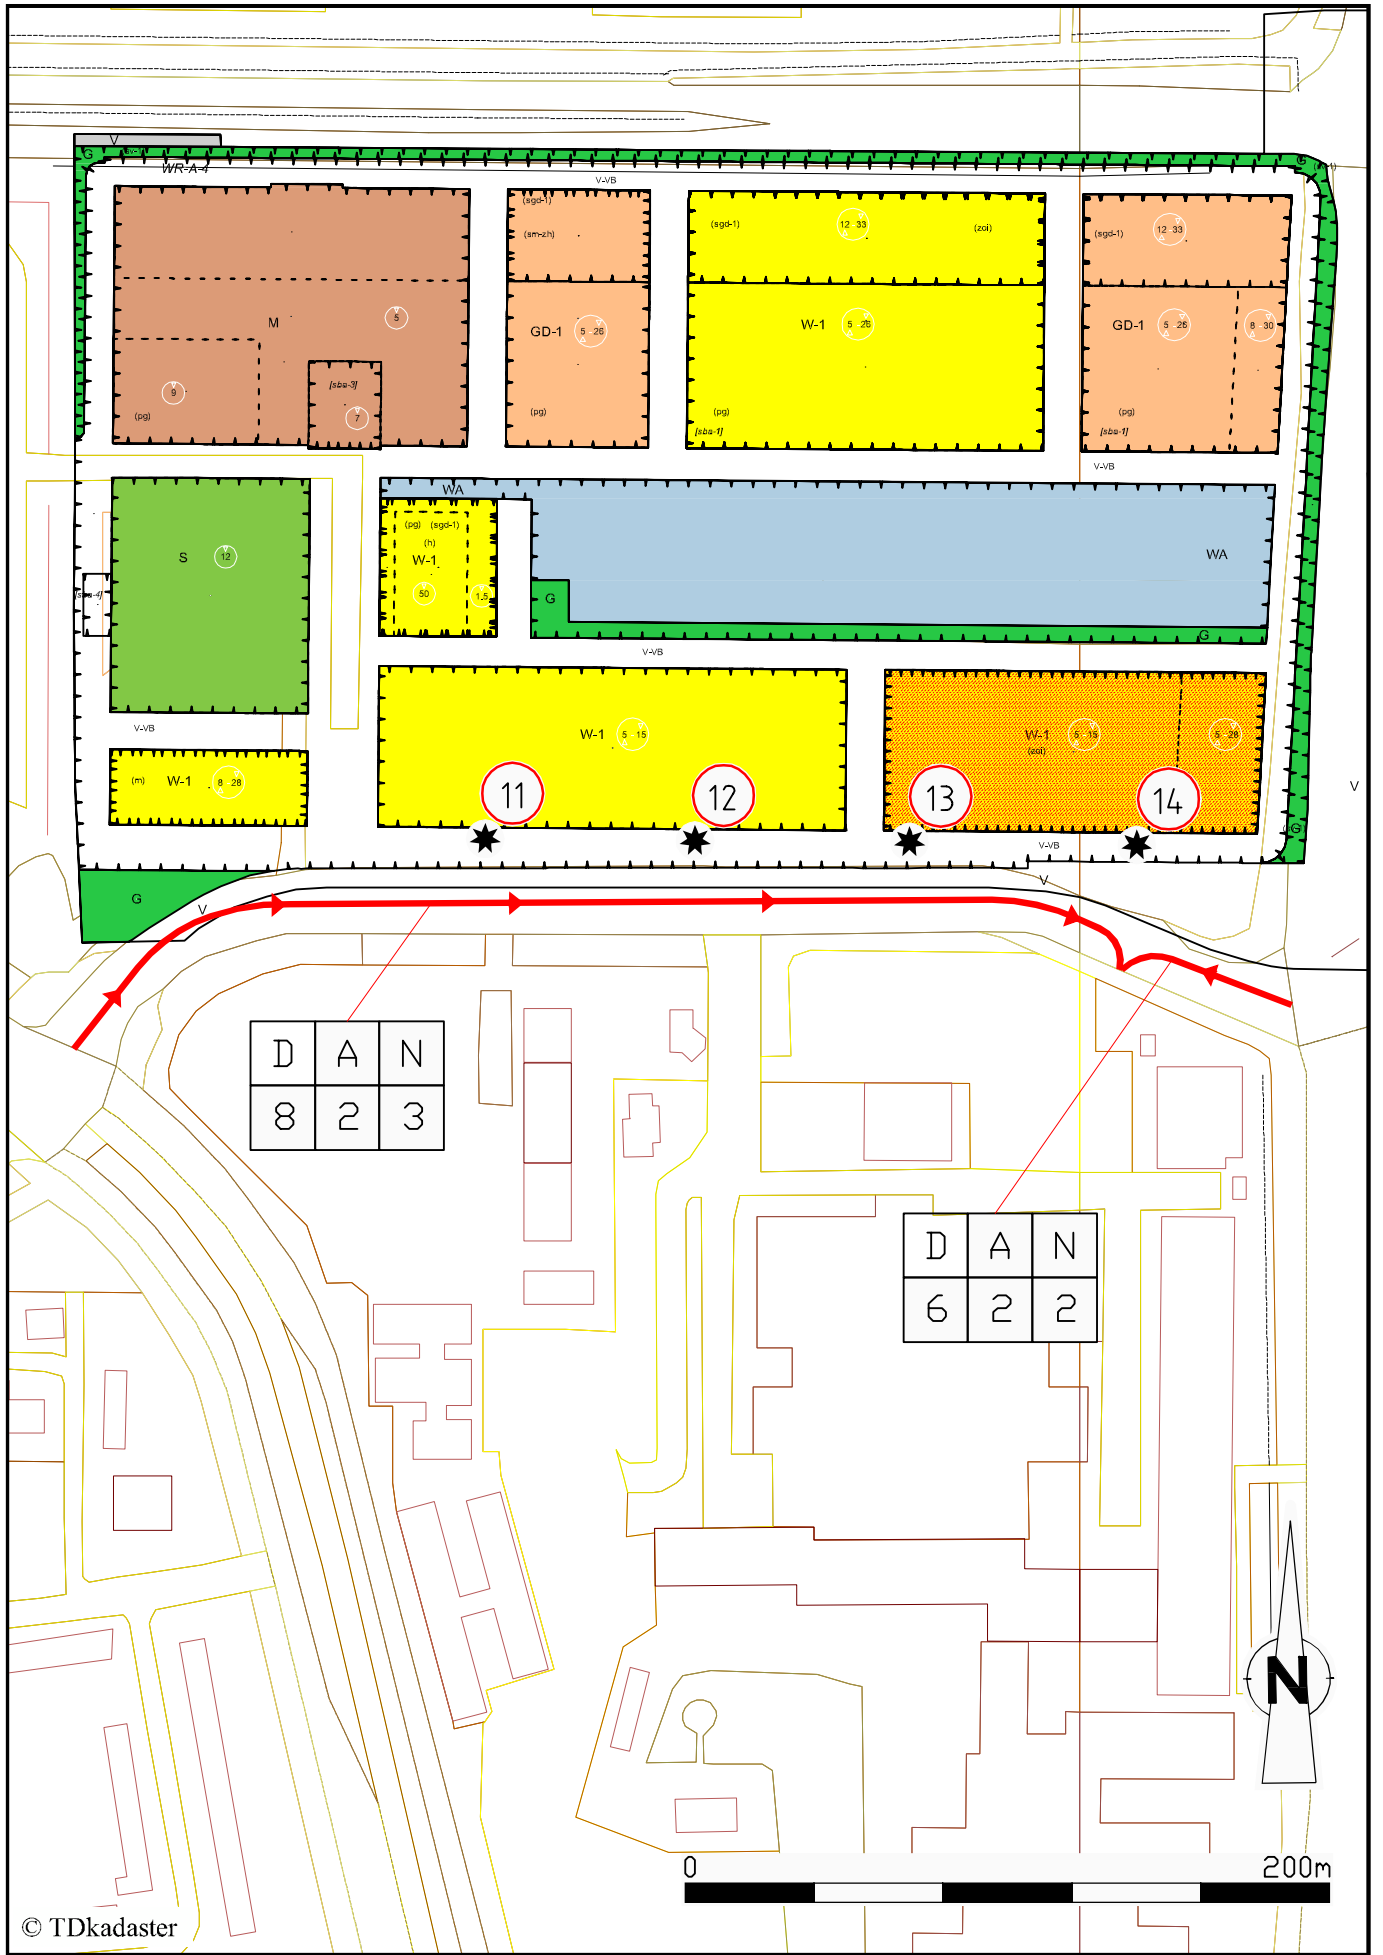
V
G
WR-A-4
V-VB
G
M
5
9
(pg)
[sba-3]
7
(sgd-1)
(sm-zh)
GD-1
5 26
(pg)
(sgd-1)
12 33
(zoi)
W-1
5 26
(pg)
[sba-1]
(sgd-1)
12 33
GD-1
5 26
8 30
(pg)
[sba-1]
V-VB
S
12
[sba-4]
WA
(pg) (sgd-1)
(h)
W-1
50
1.5
WA
G
G
V-VB
V-VB
W-1
5 15
W-1
5 15
(zoi)
5 26
(m)
W-1
8 28
11
12
13
14
V-VB
G
V
G
V
V
D A N
8 2 3
D A N
6 2 2
N
0
200m
© TDkadaster